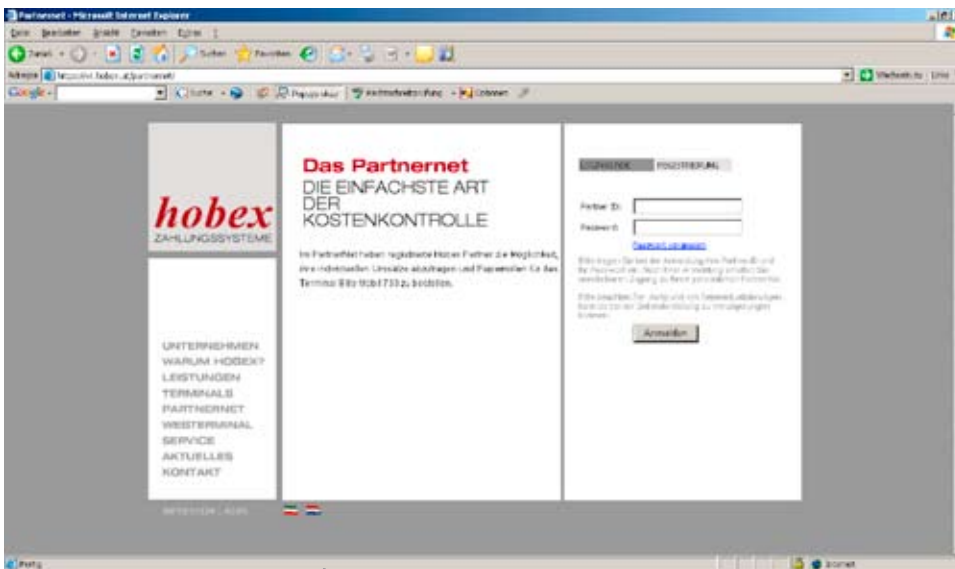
Partnernet - Microsoft Internet Explorer

Datei Bearbeiten Ansicht Favoriten Extras ?

Zurück · Suchen Favoriten

Adresse https://int.hobex.at/partnernet/

Wechseln zu Links

Google · Suche · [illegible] Popups okay Rechtschreibprüfung · Optionen

hobex
ZAHLUNGSSYSTEME

UNTERNEHMEN
WARUM HOBEX?
LEISTUNGEN
TERMINALS
PARTNERNET
WEBTERMINAL
SERVICE
AKTUELLES
KONTAKT

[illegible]

Das Partnernet
DIE EINFACHSTE ART DER KOSTENKONTROLLE

Im Partnernet haben registrierte Hobex Partner die Möglichkeit, ihre individuellen Umsätze abzufragen und Papierrollen für das Terminal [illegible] zu bestellen.

LOGIN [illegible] REGISTRIERUNG

Partner ID:
Passwort:
Passwort vergessen

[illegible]

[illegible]

Anmelden

Fertig Internet